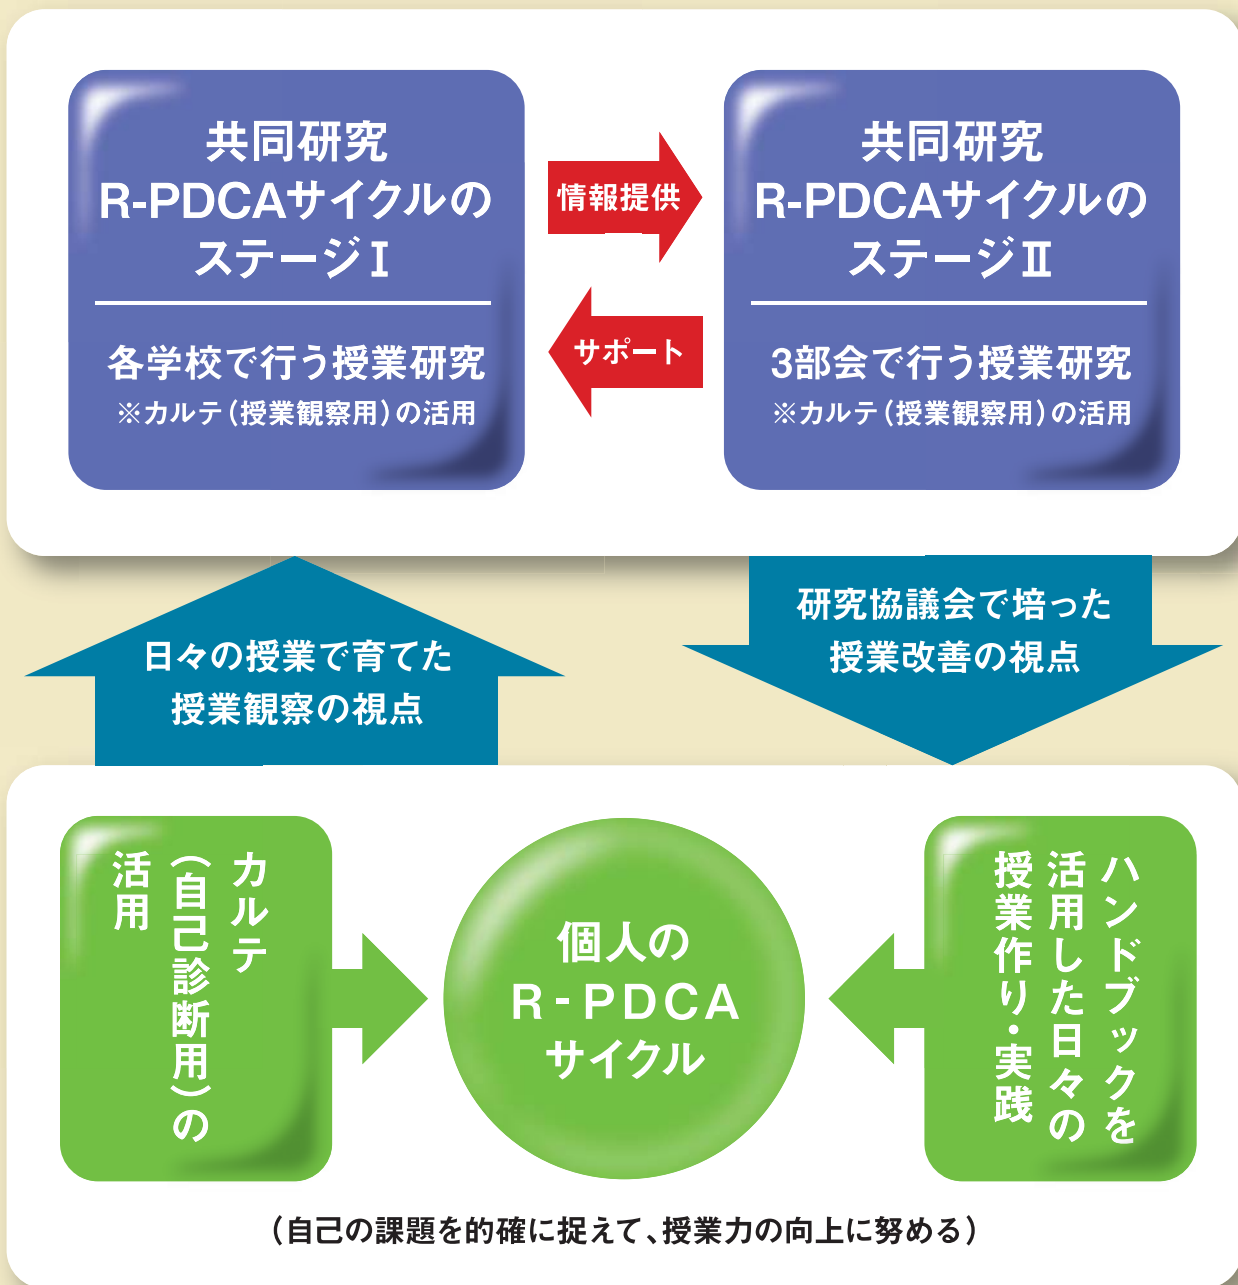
共同研究
R-PDCAサイクルの
ステージⅠ

各学校で行う授業研究
※カルテ（授業観察用）の活用

情報提供

サポート

共同研究
R-PDCAサイクルの
ステージⅡ

3部会で行う授業研究
※カルテ（授業観察用）の活用

日々の授業で育てた
授業観察の視点

研究協議会で培った
授業改善の視点

カルテ（自己診断用）の活用

個人の
R-PDCA
サイクル

ハンドブックを活用した日々の授業作り・実践

（自己の課題を的確に捉えて、授業力の向上に努める）